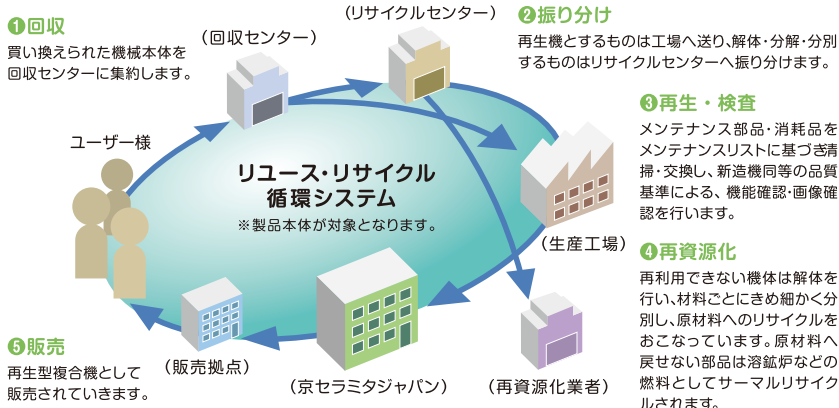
❶回収
買い換えられた機械本体を回収センターに集約します。

（回収センター）

（リサイクルセンター）

❷振り分け
再生機とするものは工場へ送り、解体・分解・分別するものはリサイクルセンターへ振り分けます。

❸再生・検査
メンテナンス部品・消耗品をメンテナンスリストに基づき清掃・交換し、新造機同等の品質基準による、機能確認・画像確認を行います。

ユーザー様

リユース・リサイクル
循環システム
※製品本体が対象となります。

（生産工場）

❹再資源化
再利用できない機体は解体を行い、材料ごとにきめ細かく分別し、原材料へのリサイクルをおこなっています。原材料へ戻せない部品は溶鉱炉などの燃料としてサーマルリサイクルされます。

❺販売
再生型複合機として販売されていきます。

（販売拠点）

（京セラミタジャパン）

（再資源化業者）